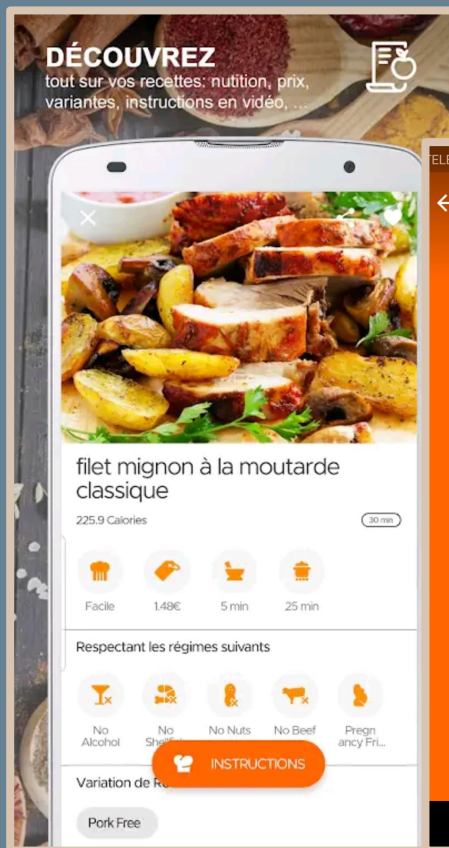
DÉCOUVREZ
tout sur vos recettes: nutrition, prix, variantes, instructions en vidéo, ...

TELE

filet mignon à la moutarde classique

225.9 Calories

30 min

Facile
1.48€
5 min
25 min

Respectant les régimes suivants

No Alcohol
No Shellfi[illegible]
No Nuts
No Beef
Pregnancy Fri...

INSTRUCTIONS

Variation de R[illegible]

Pork Free